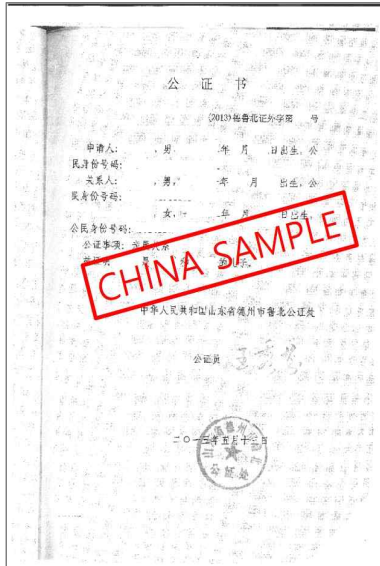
公 证 书

(2013)德鲁北证外字第 号

申请人: ，男， 年 月 日出生，公民身份号码:

关系人: ，男， 年 月 日出生，公民身份号码:

，女， 年 月 日出生，公民身份号码:

公证事项: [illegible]

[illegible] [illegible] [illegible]

CHINA SAMPLE

中华人民共和国山东省德州市鲁北公证处

公证员 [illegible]

二〇一三年五月十三日

山东省德州市鲁北公证处